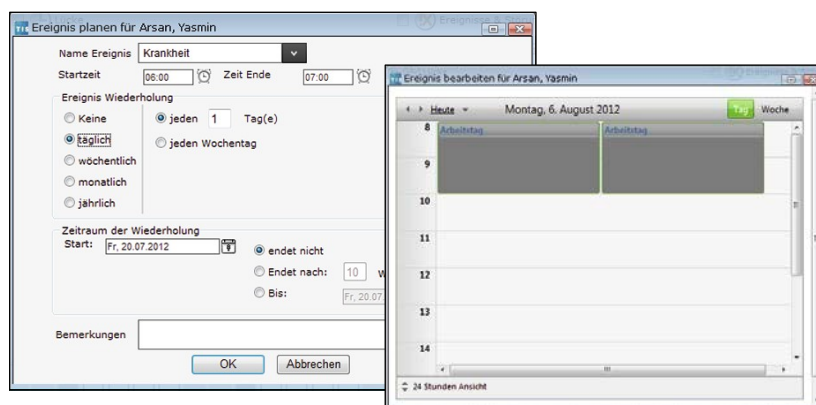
Ereignis planen für Arsan, Yasmin

Name Ereignis Krankheit
Startzeit 06:00 Zeit Ende 07:00

Ereignis Wiederholung
Keine
täglich
wöchentlich
monatlich
jährlich
jeden 1 Tag(e)
jeden Wochentag

Zeitraum der Wiederholung
Start: Fr, 20.07.2012
endet nicht
Endet nach: 10 W
Bis: Fr, 20.07.

Bemerkungen

OK Abbrechen

Ereignis bearbeiten für Arsan, Yasmin

Heute Montag, 6. August 2012 Tag Woche

8 Arbeitstag Arbeitstag
9
10
11
12
13
14

24 Stunden Ansicht